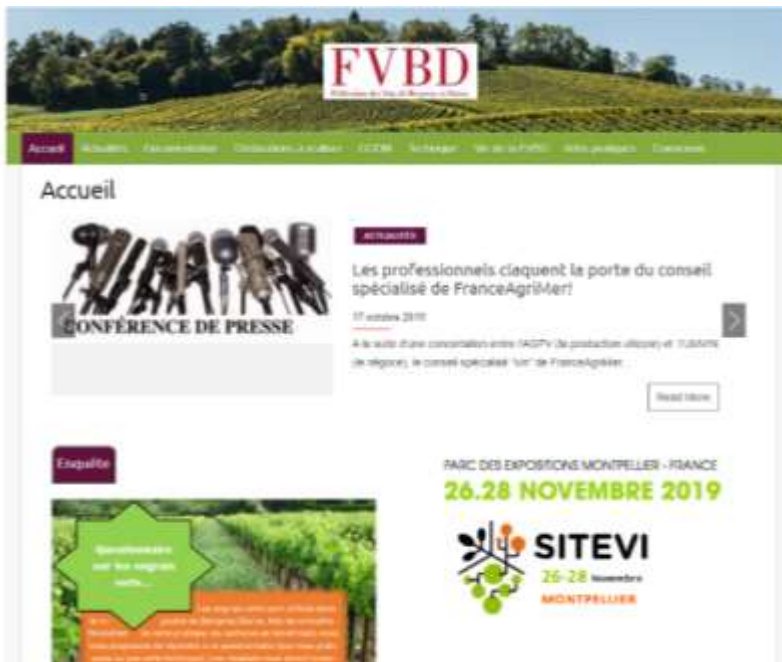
FVBD
Fédération des Vins de Bergerac et Duras

Accueil Actualités Documentation Conduites à suivre CCDB Technique Vie de la FVBD Infos pratiques Contact

Accueil

CONFÉRENCE DE PRESSE

ACTUALITÉS

Les professionnels claquent la porte du conseil spécialisé de FranceAgriMer!

17 octobre 2019

A la suite d'une concertation entre l'AGPV (la production viticole) et l'UMVIN (le négoce), le conseil spécialisé "vin" de FranceAgriMer...

Read More

Enquête

Questionnaire sur les engrais verts...

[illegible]

PARC DES EXPOSITIONS MONTPELLIER - FRANCE
26.28 NOVEMBRE 2019
SITEVI
26-28 Novembre
MONTPELLIER